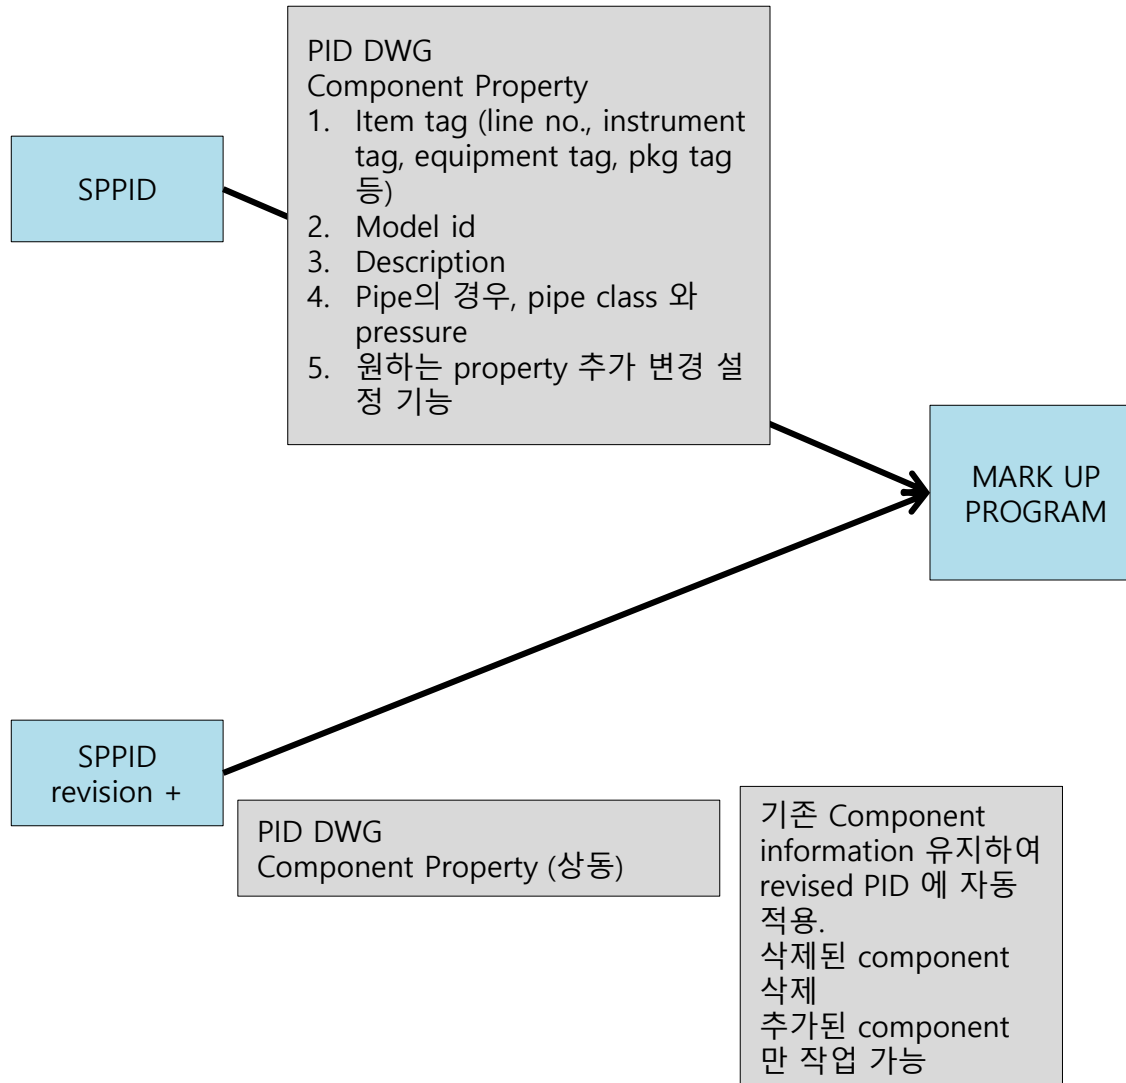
SPPID

PID DWG
Component Property
1. Item tag (line no., instrument tag, equipment tag, pkg tag 등)
2. Model id
3. Description
4. Pipe의 경우, pipe class 와 pressure
5. 원하는 property 추가 변경 설정 기능

MARK UP PROGRAM

SPPID revision +

PID DWG
Component Property (상동)

기존 Component information 유지하여 revised PID 에 자동 적용.
삭제된 component 삭제
추가된 component 만 작업 가능